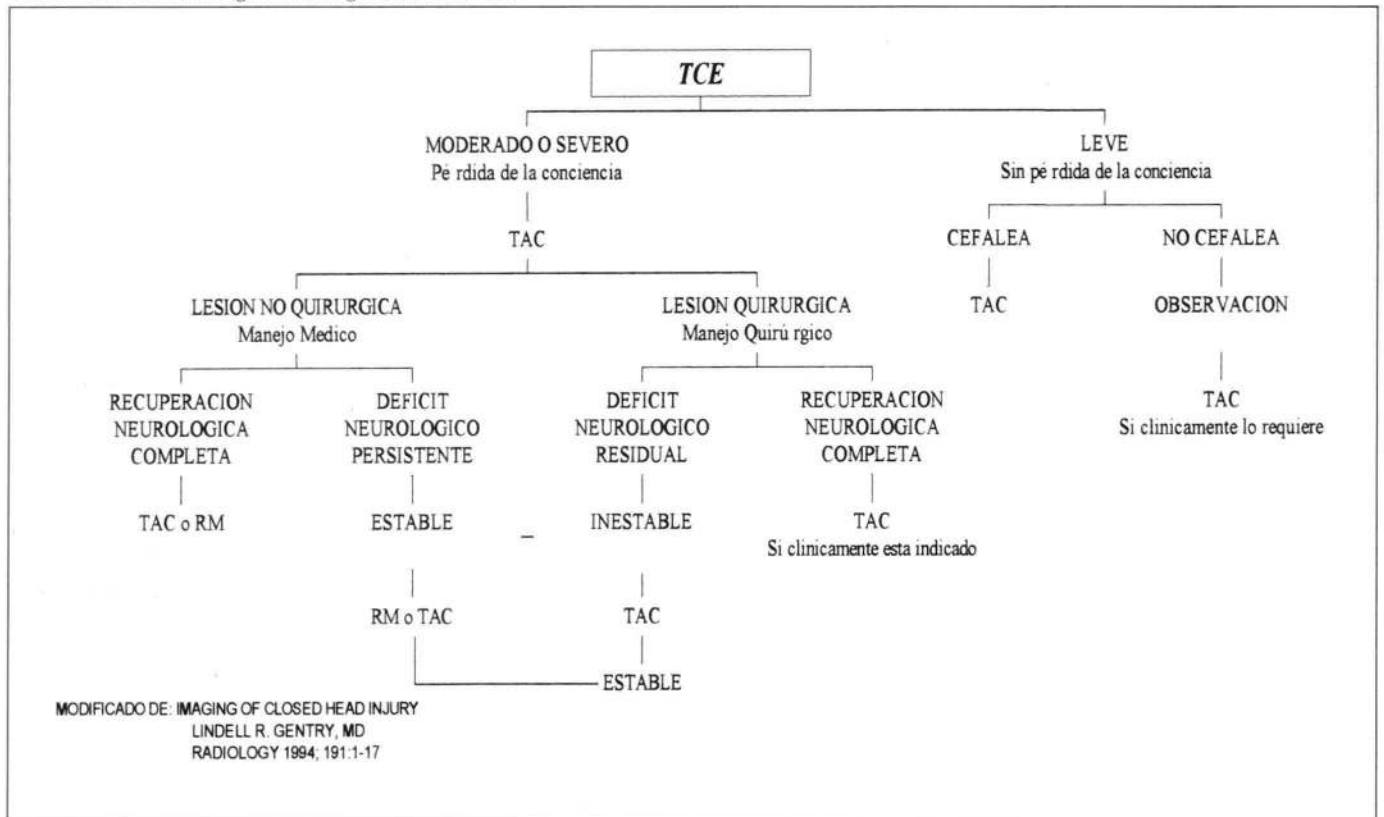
TCE

MODERADO O SEVERO
Pé rdida de la conciencia

TAC

LESION NO QUIRURGICA
Manejo Medico

RECUPERACION NEUROLOGICA COMPLETA

TAC o RM

DEFICIT NEUROLOGICO PERSISTENTE

ESTABLE

RM o TAC

LESION QUIRURGICA
Manejo Quirú rgico

DEFICIT NEUROLOGICO RESIDUAL

INESTABLE

TAC

ESTABLE

RECUPERACION NEUROLOGICA COMPLETA

TAC
Si clinicamente esta indicado

LEVE
Sin pé rdida de la conciencia

CEFALEA

TAC

NO CEFALEA

OBSERVACION

TAC
Si clinicamente lo requiere

MODIFICADO DE: IMAGING OF CLOSED HEAD INJURY
LINDELL R. GENTRY, MD
RADIOLOGY 1994; 191:1-17